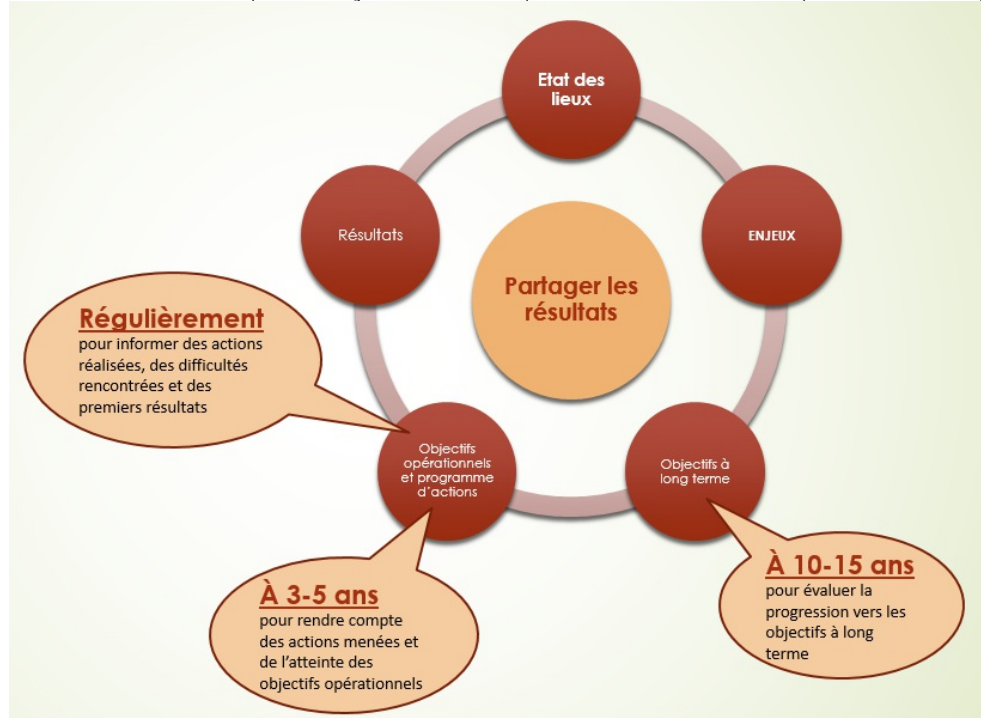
Etat des lieux

ENJEUX

Objectifs à long terme

Objectifs opérationnels et programme d'actions

Résultats

Partager les résultats

Régulièrement
pour informer des actions réalisées, des difficultés rencontrées et des premiers résultats

À 3-5 ans
pour rendre compte des actions menées et de l'atteinte des objectifs opérationnels

À 10-15 ans
pour évaluer la progression vers les objectifs à long terme